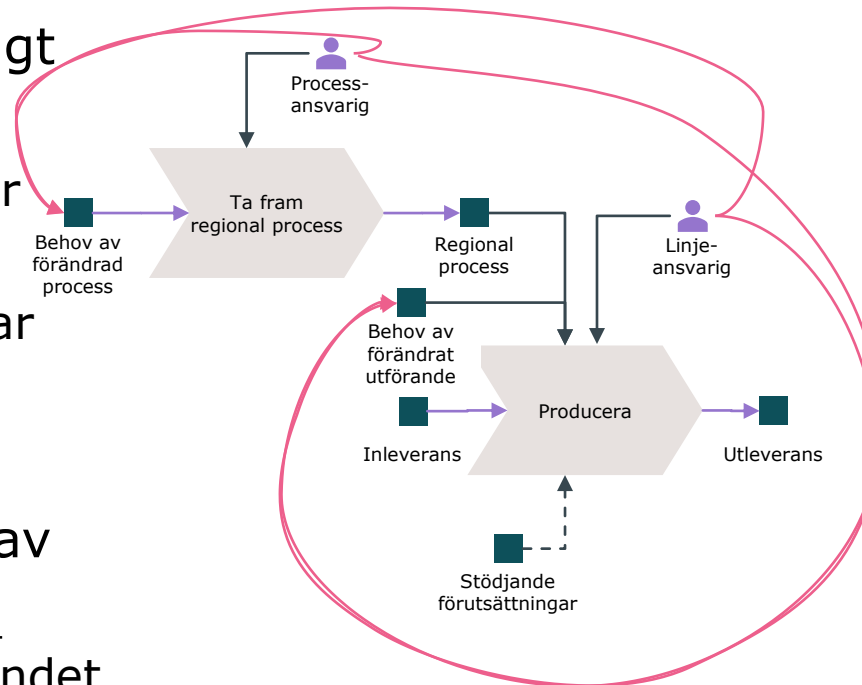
gt

r

ar

av

ndet

Process-
ansvarig

Ta fram
regional process

Behov av
förändrad
process

Regional
process

Linje-
ansvarig

Behov av
förändrat
utförande

Inleverans

Producera

Utleverans

Stödjande
förutsättningar